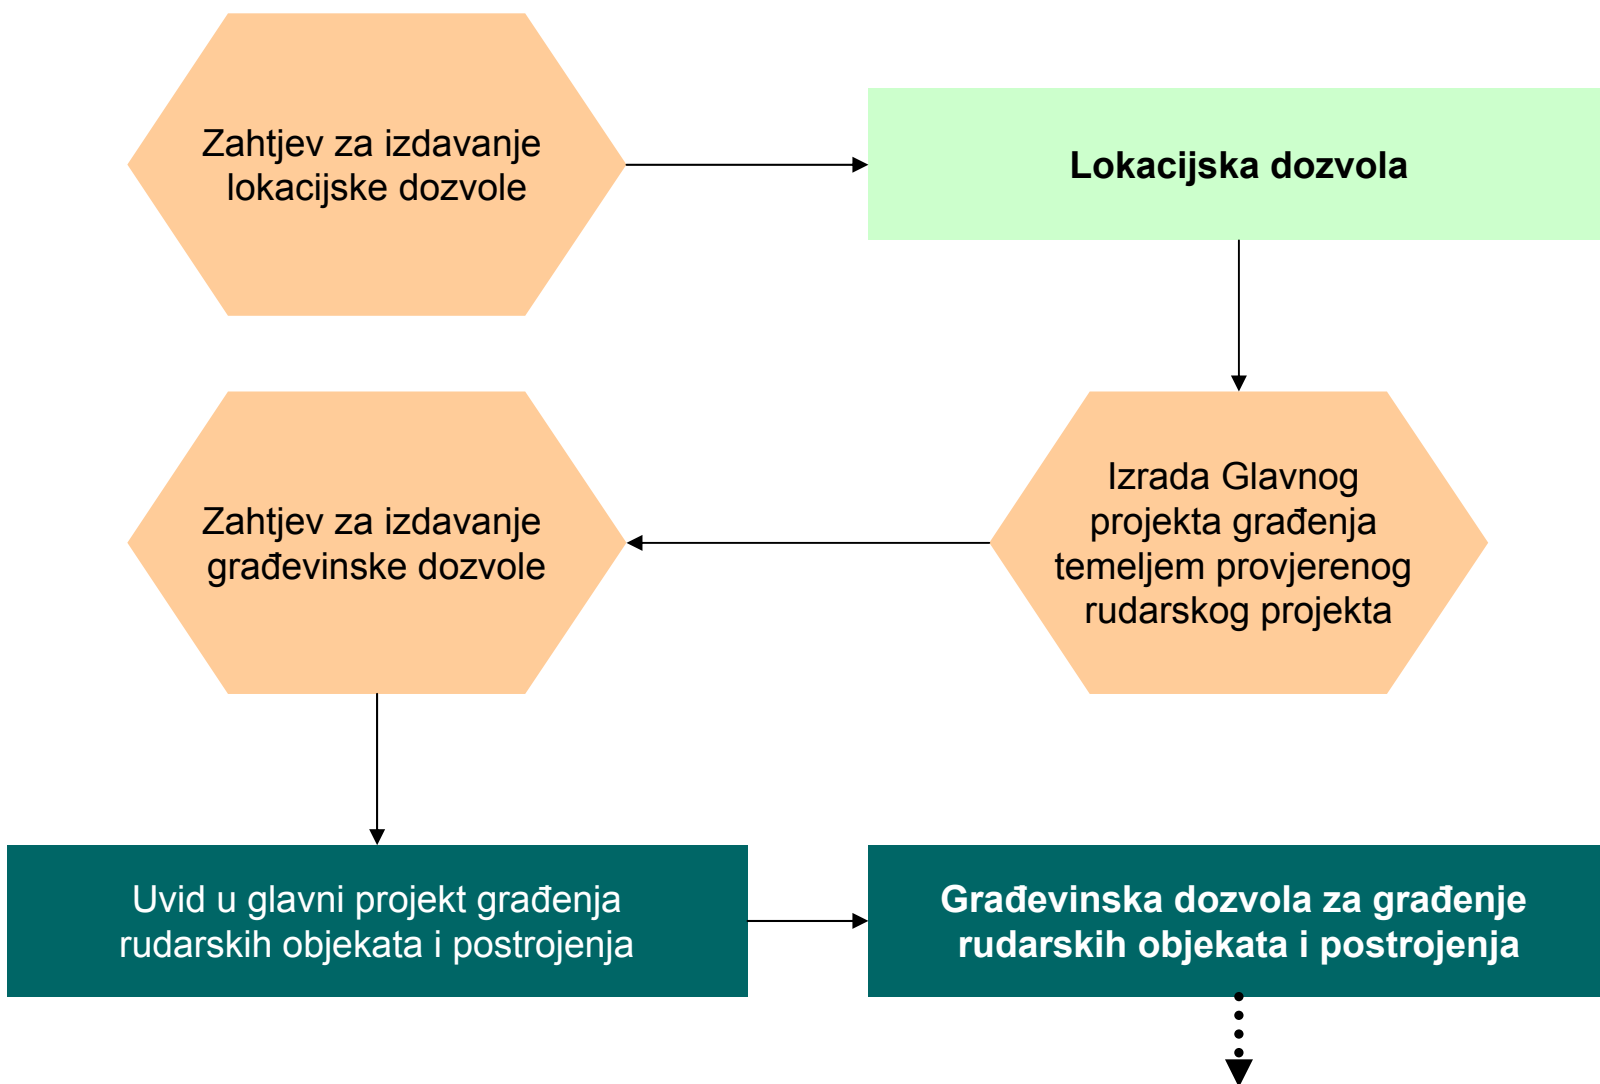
Zahtjev za izdavanje lokacijske dozvole

Lokacijska dozvola

Izrada Glavnog projekta građenja temeljem provjerenog rudarskog projekta

Zahtjev za izdavanje građevinske dozvole

Uvid u glavni projekt građenja rudarskih objekata i postrojenja

Građevinska dozvola za građenje rudarskih objekata i postrojenja